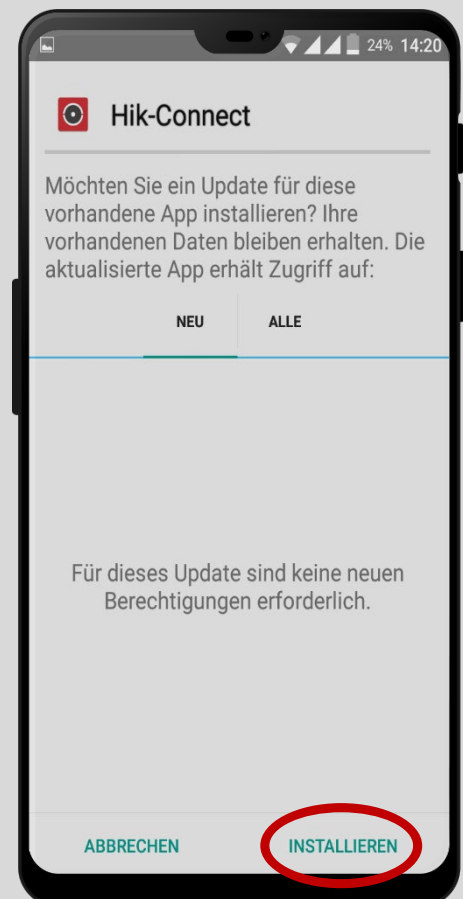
24% 14:20

Hik-Connect

Möchten Sie ein Update für diese vorhandene App installieren? Ihre vorhandenen Daten bleiben erhalten. Die aktualisierte App erhält Zugriff auf:

NEU ALLE

Für dieses Update sind keine neuen Berechtigungen erforderlich.

ABBRECHEN INSTALLIEREN